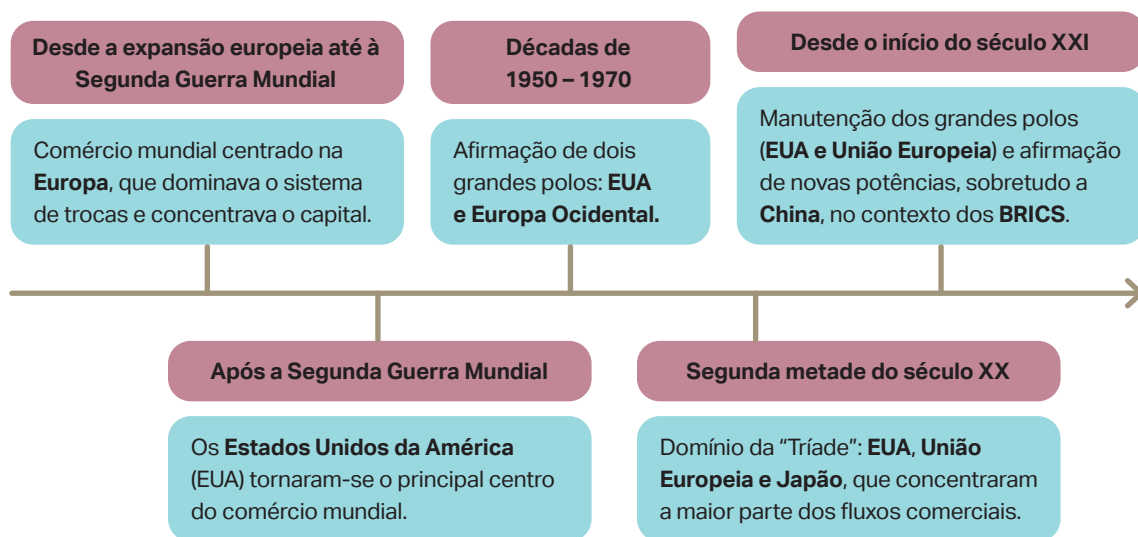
Desde a expansão europeia até à Segunda Guerra Mundial

Comércio mundial centrado na **Europa**, que dominava o sistema de trocas e concentrava o capital.

Décadas de 1950 – 1970

Afirmação de dois grandes polos: **EUA e Europa Ocidental.**

Desde o início do século XXI

Manutenção dos grandes polos (**EUA e União Europeia**) e afirmação de novas potências, sobretudo a **China**, no contexto dos **BRICS**.

Após a Segunda Guerra Mundial

Os **Estados Unidos da América** (EUA) tornaram-se o principal centro do comércio mundial.

Segunda metade do século XX

Domínio da "Tríade": **EUA**, **União Europeia e Japão**, que concentraram a maior parte dos fluxos comerciais.